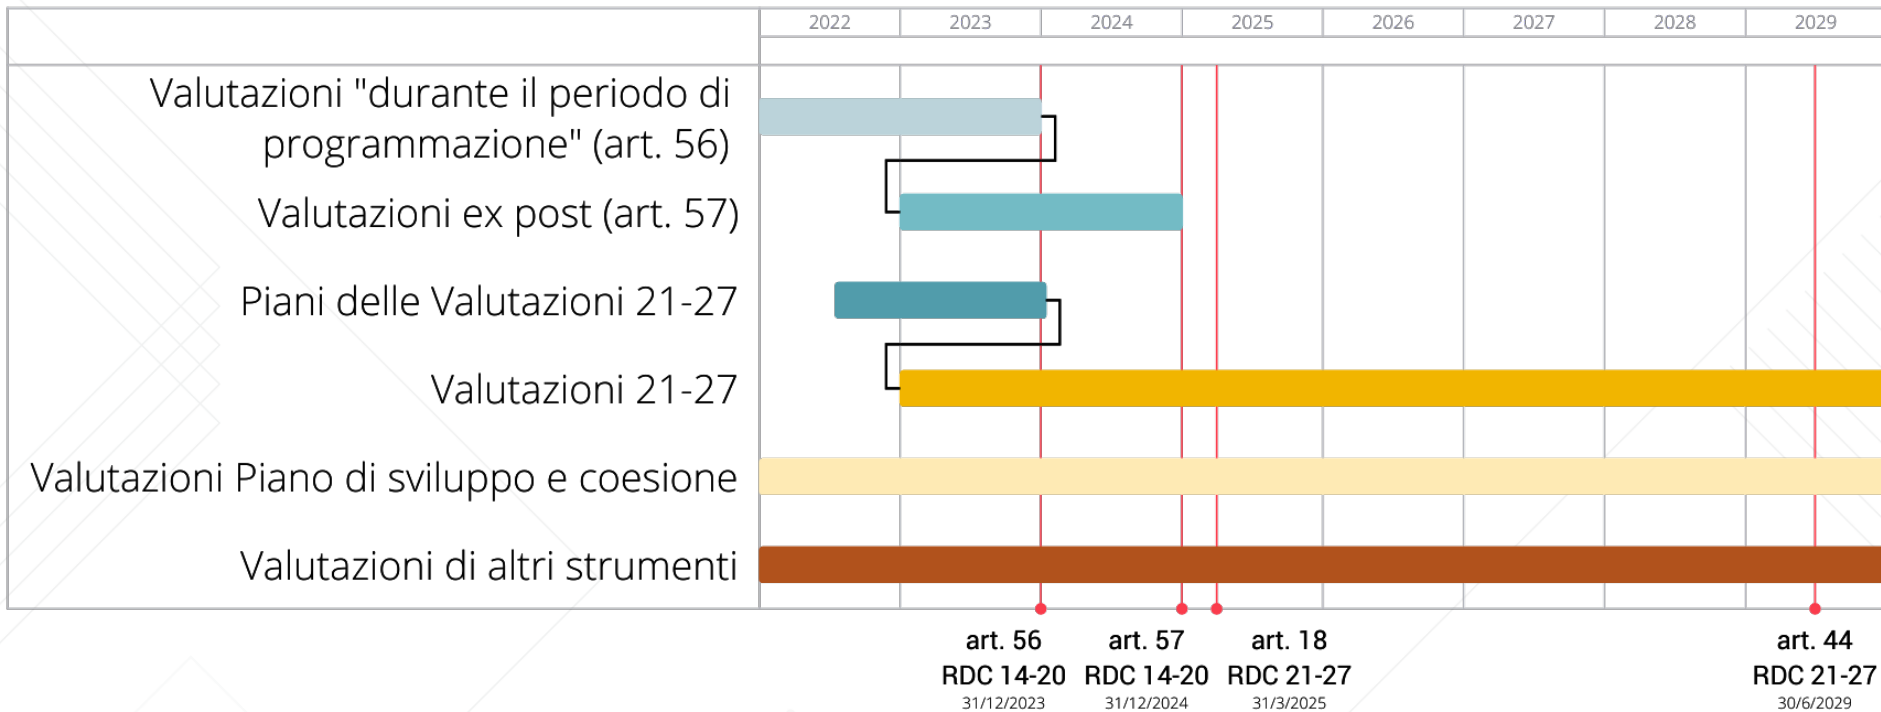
| | 2022 | 2023 | 2024 | 2025 | 2026 | 2027 | 2028 | 2029 |
|---|---|---|---|---|---|---|---|---|

Valutazioni "durante il periodo di programmazione" (art. 56)

Valutazioni ex post (art. 57)

Piani delle Valutazioni 21-27

Valutazioni 21-27

Valutazioni Piano di sviluppo e coesione

Valutazioni di altri strumenti

art. 56
RDC 14-20
31/12/2023

art. 57
RDC 14-20
31/12/2024

art. 18
RDC 21-27
31/3/2025

art. 44
RDC 21-27
30/6/2029